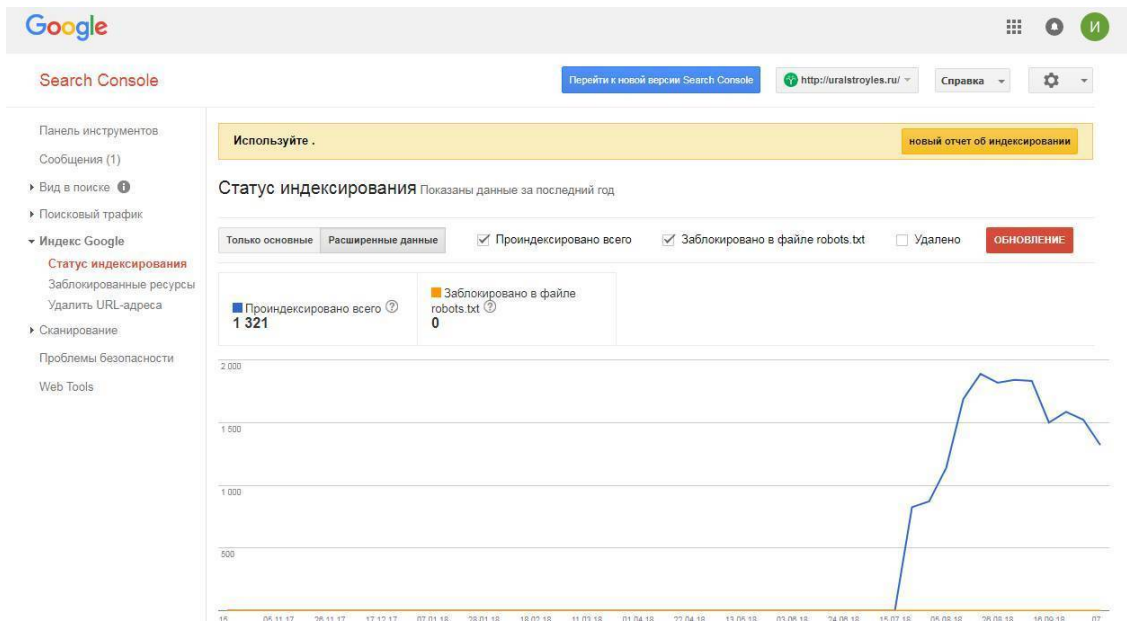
Google

И

Search Console

Перейти к новой версии Search Console

http://uralstroyles.ru/

Справка

Панель инструментов

Сообщения (1)

Вид в поиске

Поисковый трафик

Индекс Google

Статус индексирования

Заблокированные ресурсы

Удалить URL-адреса

Сканирование

Проблемы безопасности

Web Tools

Используйте .

новый отчет об индексировании

Статус индексирования Показаны данные за последний год

Только основные

Расширенные данные

Проиндексировано всего

Заблокировано в файле robots.txt

Удалено

ОБНОВЛЕНИЕ

Проиндексировано всего
1 321

Заблокировано в файле robots.txt
0

2 000

1 500

1 000

500

15 05.11.17 26.11.17 17.12.17 07.01.18 28.01.18 18.02.18 11.03.18 01.04.18 22.04.18 13.05.18 03.06.18 24.06.18 15.07.18 05.08.18 26.08.18 16.09.18 07